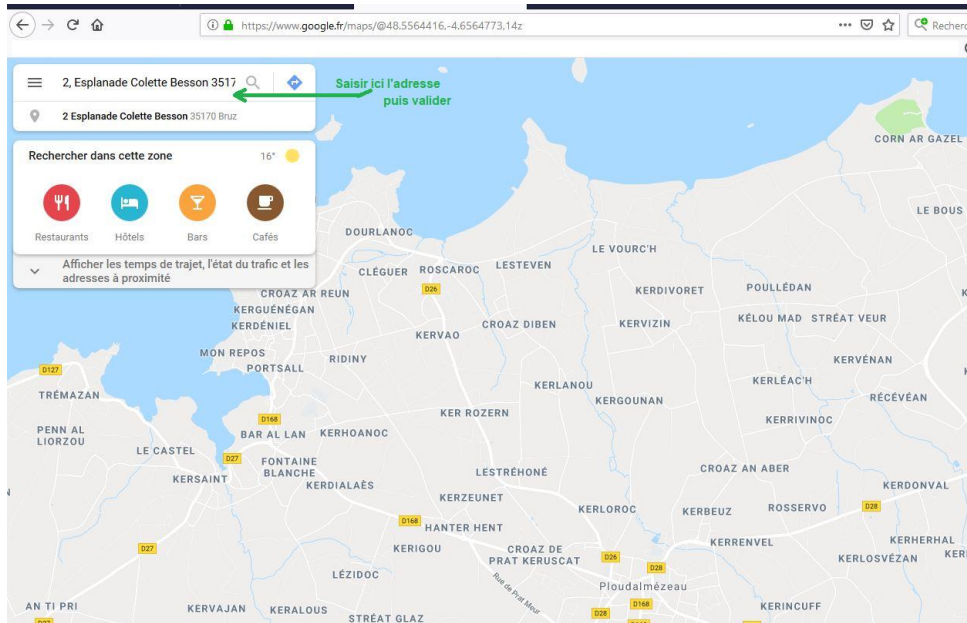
https://www.google.fr/maps/@48.5564416,-4.6564773,14z

Recherc

2, Esplanade Colette Besson 3517

2 Esplanade Colette Besson 35170 Bruz

Saisir ici l'adresse puis valider

Rechercher dans cette zone 16°

Restaurants Hôtels Bars Cafés

Afficher les temps de trajet, l'état du trafic et les adresses à proximité

CORN AR GAZEL
LE BOUS
DOURLANOC
LE VOURC'H
CLÉGUER ROSCAROC LESTEVEN
D26
KERDIVORET POULLÉDAN
CROAZ AR REUN
KERGUÉNÉGAN
KERDÉNIEL
KÉLOU MAD STRÉAT VEUR
KERVAO CROAZ DIBEN KERVIZIN
MON REPOS
RIDINY
KERVÉNAN
PORTSALL
D127
KERLANOU
KERLÉAC'H
TRÉMAZAN
KERGOUNAN
RÉCÉVÉAN
KER ROZERN
D168
KERRIVINOC
PENN AL LIORZOU
BAR AL LAN KERHOANOC
LE CASTEL
D27
FONTAINE BLANCHE
CROAZ AN ABER
LESTRÉHONÉ
KERSAINT
KERDIALAËS
KERDONVAL
KERZEUNET
KERLOROC KERBEUZ ROSSERVO D28
D168
HANTER HENT
KERHERHAL
KERIGOU
CROAZ DE PRAT KERUSCAT
KERRENVEL
D27
D26
KERLOSVÉZAN
KER
LÉZIDOC
Rue de Prat Meur
Ploudalmézeau
D168
AN TI PRI
KERVAJAN KERALOUS
KERINCUFF
STRÉAT GLAZ
D28